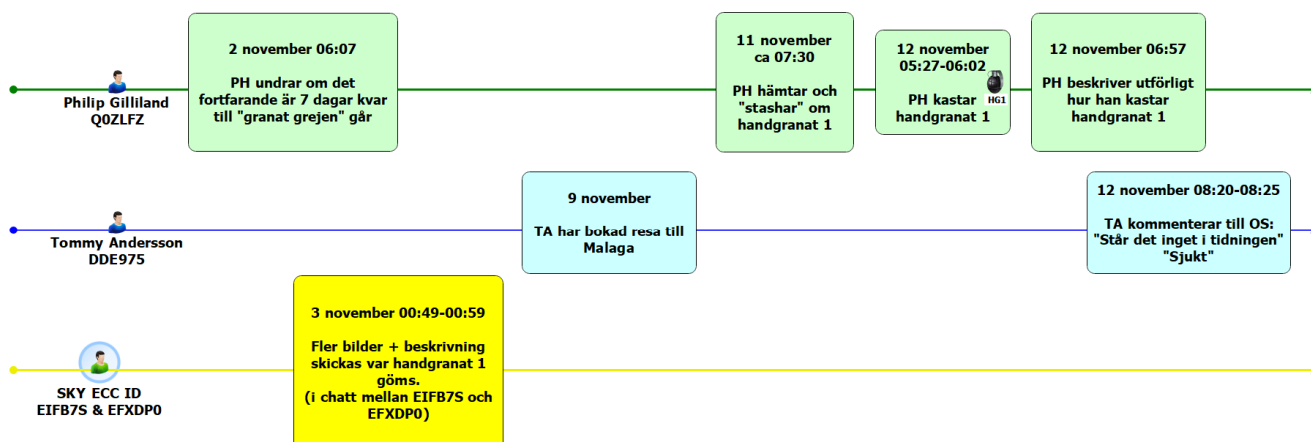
Philip Gilliland
Q0ZLFZ

2 november 06:07

PH undrar om det fortfarande är 7 dagar kvar till "granat grejen" går

11 november ca 07:30

PH hämtar och "stashar" om handgranat 1

12 november 05:27-06:02

PH kastar handgranat 1

HG1

12 november 06:57

PH beskriver utförligt hur han kastar handgranat 1

Tommy Andersson
DDE975

9 november

TA har bokad resa till Malaga

12 november 08:20-08:25

TA kommenterar till OS: "Står det inget i tidningen" "Sjukt"

SKY ECC ID
EIFB7S & EFXDP0

3 november 00:49-00:59

Fler bilder + beskrivning skickas var handgranat 1 göms.
(i chatt mellan EIFB7S och EFXDP0)